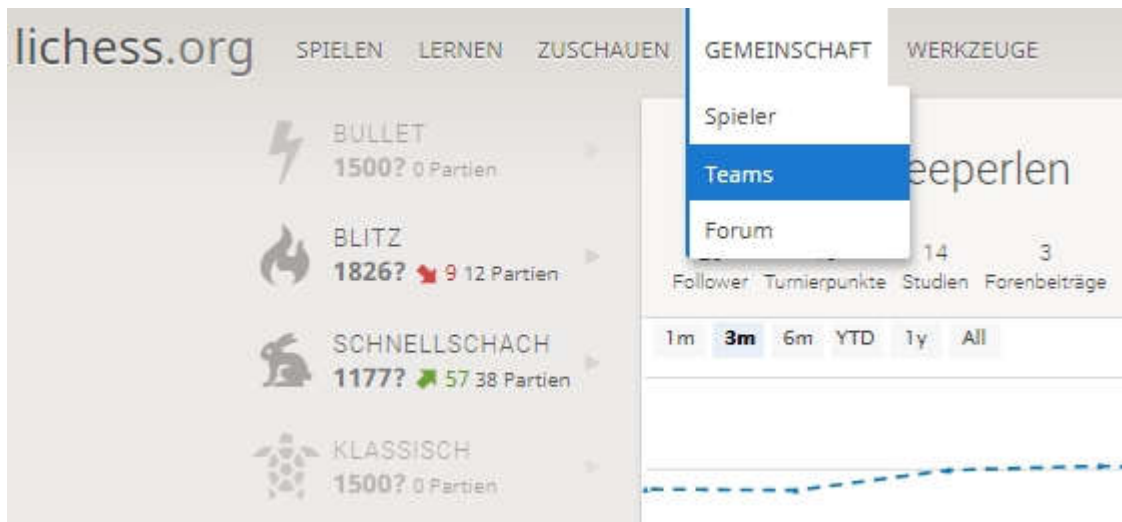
lichess.org SPIELEN LERNEN ZUSCHAUEN GEMEINSCHAFT WERKZEUGE

Spieler
Teams
Forum

BULLET
1500? 0 Partien

BLITZ
1826? 9 12 Partien

SCHNELLSCHACH
1177? 57 38 Partien

KLASSISCH
1500? 0 Partien

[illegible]eeperlen

14 3
Follower Turnierpunkte Studien Forenbeiträge

1m 3m 6m YTD 1y All